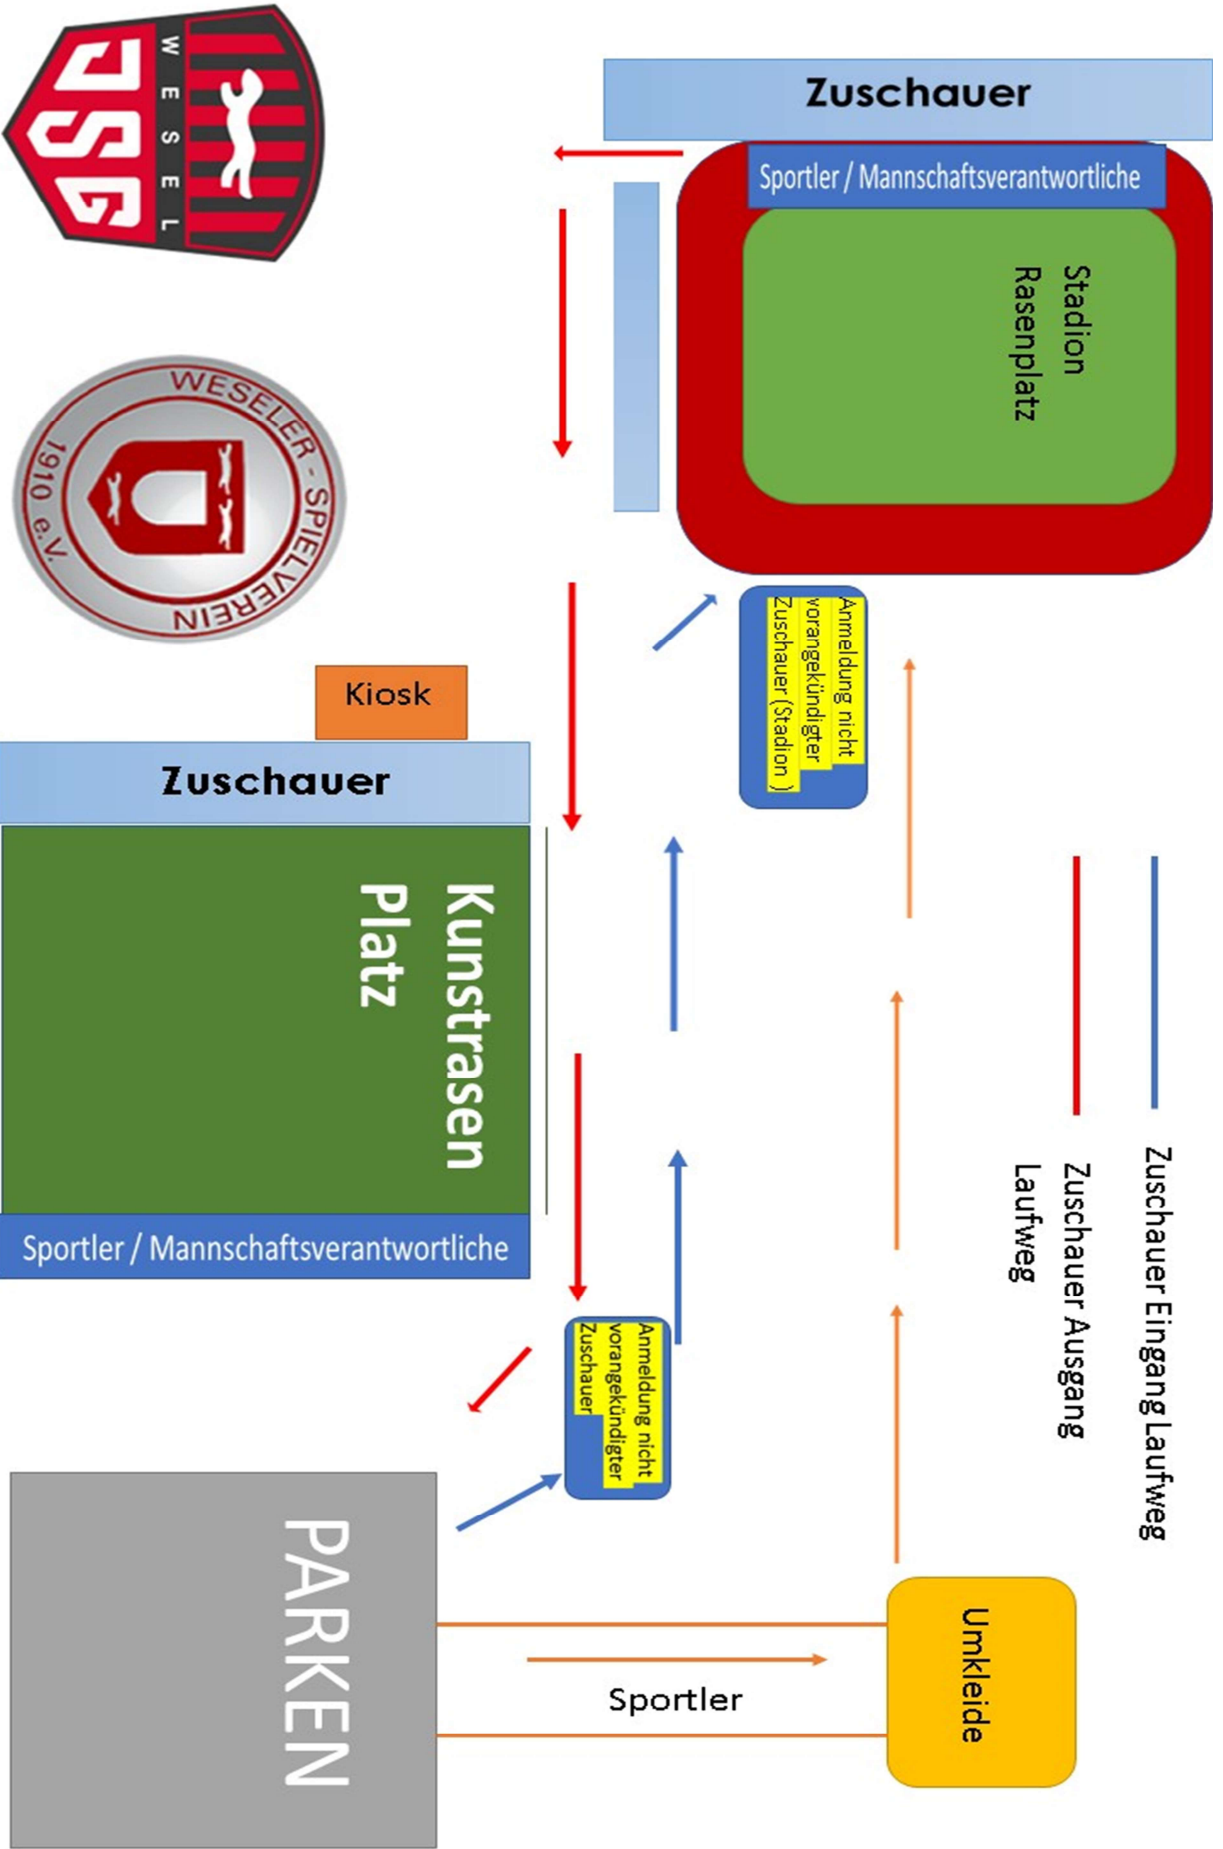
JSG
WESEL

WESELER - SPIELVEREIN
1910 e.V.

Zuschauer

Sportler / Mannschaftsverantwortliche

Stadion
Rasenplatz

Anmeldung nicht vorangekündigter Zuschauer (Stadion )

Kiosk

Zuschauer

Kunstrasen
Platz

Sportler / Mannschaftsverantwortliche

Anmeldung nicht vorangekündigter Zuschauer

Zuschauer Eingang Laufweg

Zuschauer Ausgang Laufweg

PARKEN

Sportler

Umkleide